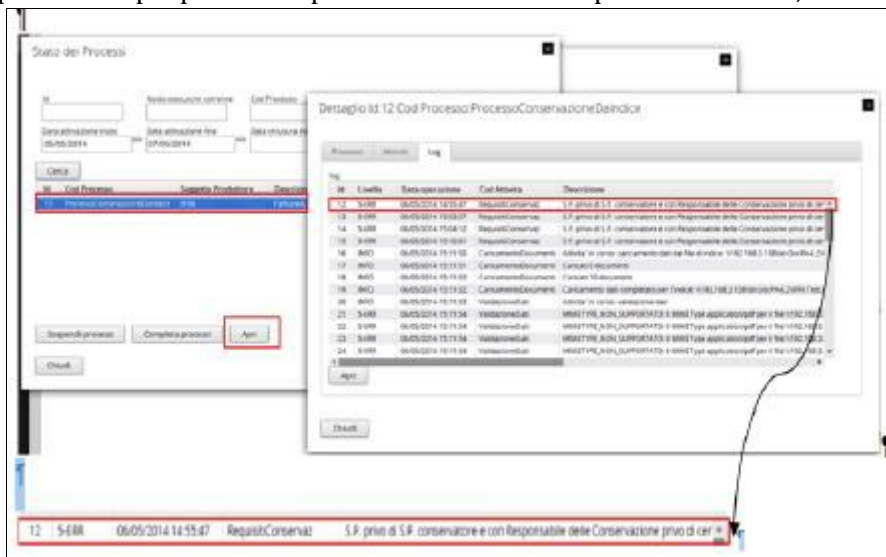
Stato dei Processi

Id
Stato esecuzione corrente
Cod Processo
Data attivazione inizio
06/05/2014
Data attivazione fine
07/05/2014
Data chiusura fi

Cerca

| Id | Cod Processo | Soggetto Produttore | Descrizi |
|---|---|---|---|
| 12 | ProcessoConservazioneDeIndice | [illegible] | Fattura |

Sospendi processo
Completa processi
Apri

Chiudi

Dettaglio Id:12 Cod Processo:ProcessoConservazioneDeIndice

Processo
Metriche
Log

Log

| Id | Livello | Data operazione | Cod Attività | Descrizione |
|---|---|---|---|---|
| 12 | S-ERR | 06/05/2014 14:55:47 | RequisitiConservaz | S.P. privo di S.P. conservatore e con Responsabile della Conservazione privo di cer |
| 13 | S-ERR | 06/05/2014 15:03:07 | RequisitiConservaz | S.P. privo di S.P. conservatore e con Responsabile della Conservazione privo di cer |
| 14 | S-ERR | 06/05/2014 15:04:12 | RequisitiConservaz | S.P. privo di S.P. conservatore e con Responsabile della Conservazione privo di cer |
| 15 | S-ERR | 06/05/2014 15:10:01 | RequisitiConservaz | S.P. privo di S.P. conservatore e con Responsabile della Conservazione privo di cer |
| 16 | INFO | 06/05/2014 15:11:30 | CaricamentoDocumenti | Attivita' in corso: caricamento dati dal file di indice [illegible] |
| 17 | INFO | 06/05/2014 15:11:31 | CaricamentoDocumenti | Caricati 0 documenti |
| 18 | INFO | 06/05/2014 15:11:31 | CaricamentoDocumenti | Caricati 10 documenti |
| 19 | INFO | 06/05/2014 15:11:32 | CaricamentoDocumenti | Caricamento dati completato per l'indice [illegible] |
| 20 | INFO | 06/05/2014 15:11:33 | ValidazioneDati | Attivita' in corso: validazione dati |
| 21 | S-ERR | 06/05/2014 15:11:34 | ValidazioneDati | MIMETYPE_NON_SUPPORTATO: Il MIMEType application/pdf per il file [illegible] |
| 22 | S-ERR | 06/05/2014 15:11:34 | ValidazioneDati | MIMETYPE_NON_SUPPORTATO: Il MIMEType application/pdf per il file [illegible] |
| 23 | S-ERR | 06/05/2014 15:11:34 | ValidazioneDati | MIMETYPE_NON_SUPPORTATO: Il MIMEType application/pdf per il file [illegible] |
| 24 | S-ERR | 06/05/2014 15:11:34 | ValidazioneDati | MIMETYPE_NON_SUPPORTATO: Il MIMEType application/pdf per il file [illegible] |

Apri

Chiudi

12 S-ERR 06/05/2014 14:55:47 RequisitiConservaz S.P. privo di S.P. conservatore e con Responsabile della Conservazione privo di cer